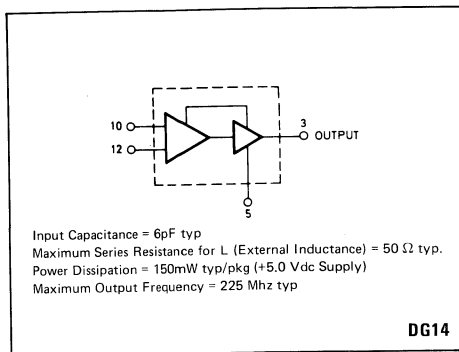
10
12
3
OUTPUT
5

Input Capacitance = 6pF typ
Maximum Series Resistance for L (External Inductance) = 50 $\Omega$ typ.
Power Dissipation = 150mW typ/pkg (+5.0 Vdc Supply)
Maximum Output Frequency = 225 Mhz typ

DG14